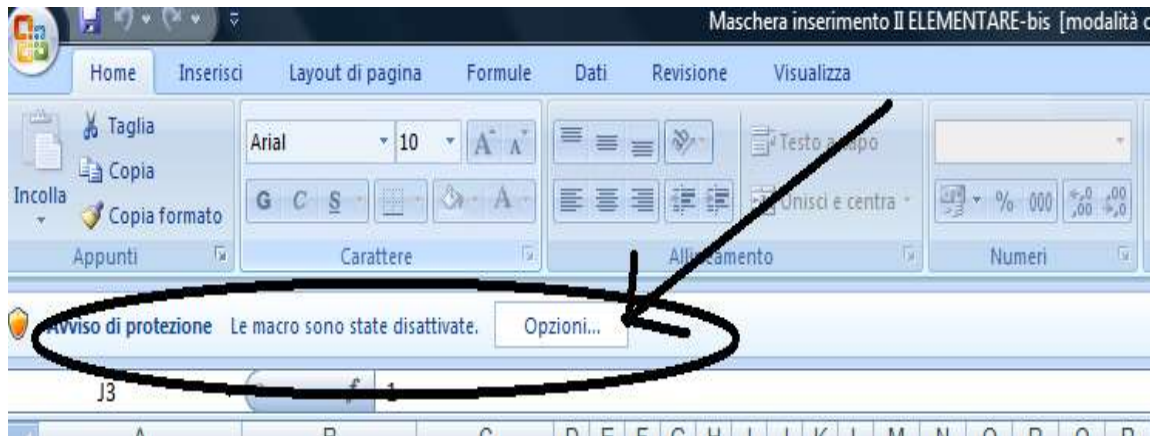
Maschera inserimento II ELEMENTARE-bis [modalità c

Home Inserisci Layout di pagina Formule Dati Revisione Visualizza

Taglia
Copia
Incolla
Copia formato
Appunti

Arial 10
G C S
Carattere

Testo a capo
Unisci e centra
Allineamento

% 000
Numeri

Avviso di protezione Le macro sono state disattivate. Opzioni...

J3 f 1

A B C D E F G H I J K L M N O P Q R